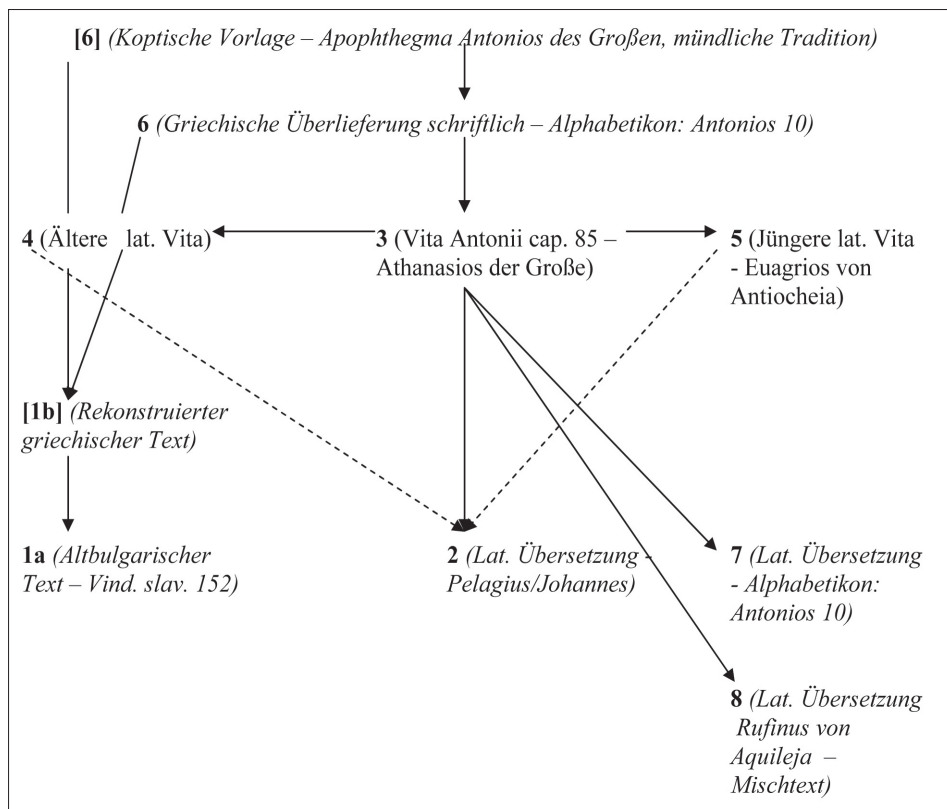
[6] (Koptische Vorlage – Apophthegma Antonios des Großen, mündliche Tradition)

6 (Griechische Überlieferung schriftlich – Alphabetikon: Antonios 10)

4 (Ältere lat. Vita)

3 (Vita Antonii cap. 85 – Athanasios der Große)

5 (Jüngere lat. Vita - Euagrios von Antiocheia)

[1b] (Rekonstruierter griechischer Text)

1a (Altbulgarischer Text – Vind. slav. 152)

2 (Lat. Übersetzung - Pelagius/Johannes)

7 (Lat. Übersetzung - Alphabetikon: Antonios 10)

8 (Lat. Übersetzung Rufinus von Aquileja – Mischtext)